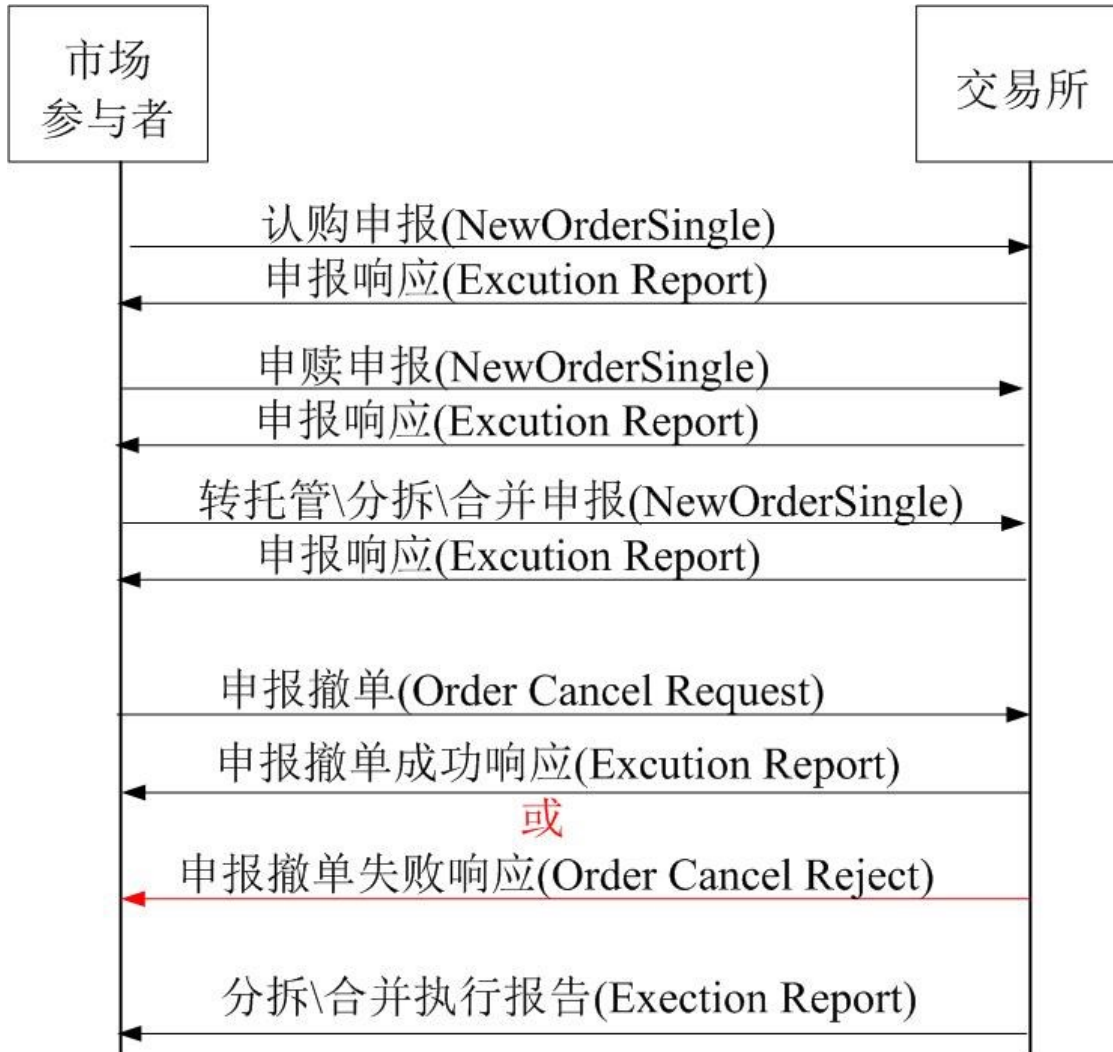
市场
参与者

交易所

认购申报(NewOrderSingle)

申报响应(Excution Report)

申赎申报(NewOrderSingle)

申报响应(Excution Report)

转托管\分拆\合并申报(NewOrderSingle)

申报响应(Excution Report)

申报撤单(Order Cancel Request)

申报撤单成功响应(Excution Report)

或

申报撤单失败响应(Order Cancel Reject)

分拆\合并执行报告(Exection Report)